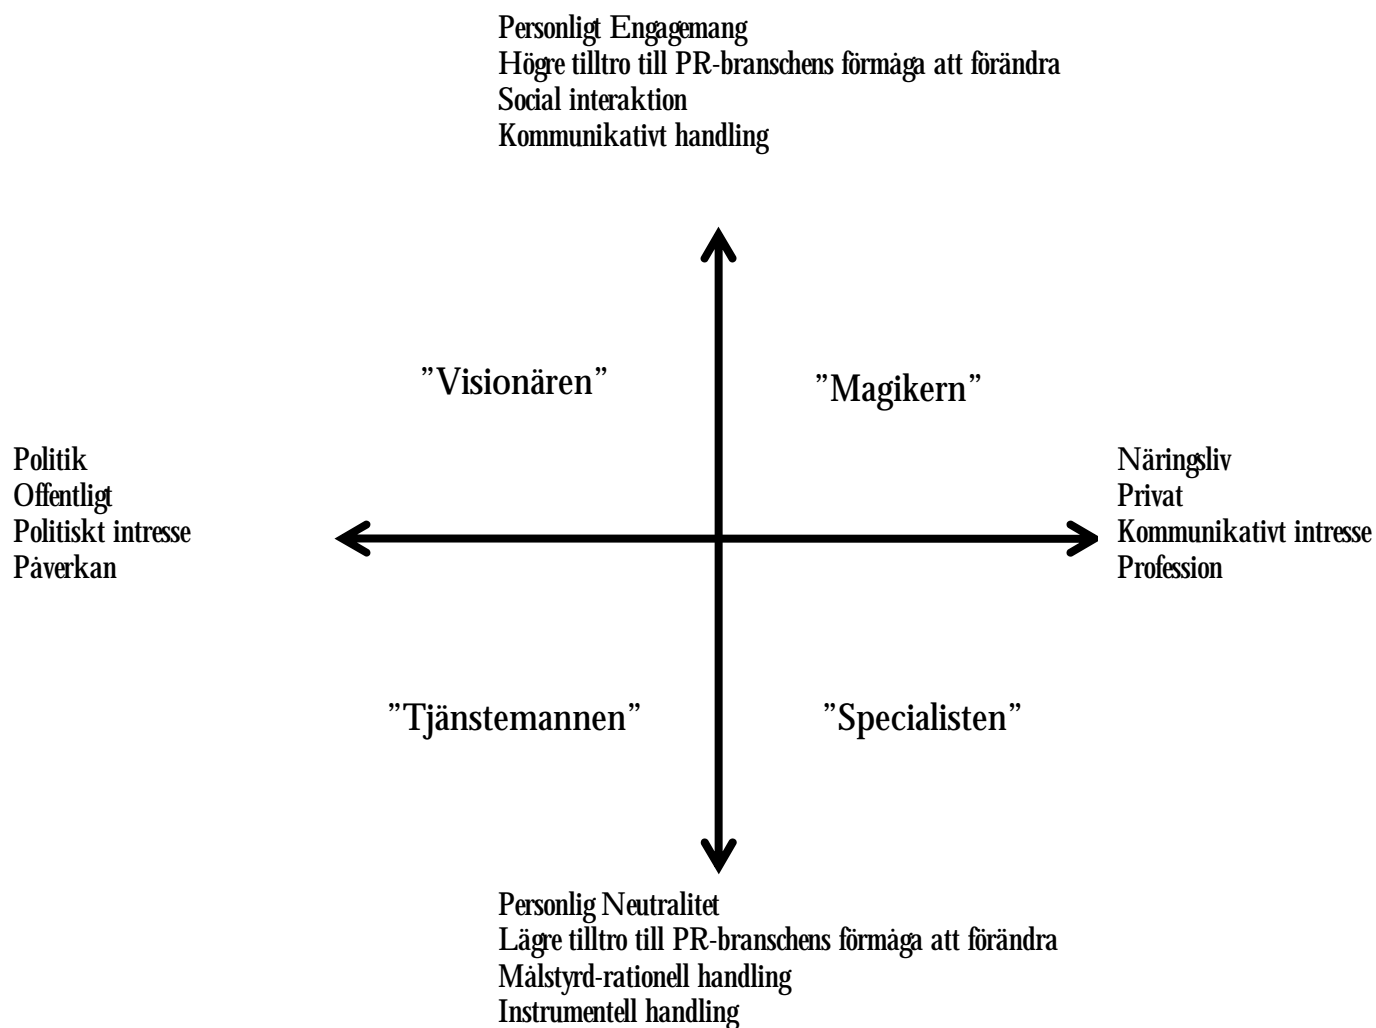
Personligt Engagemang
Högre tilltro till PR-branschens förmåga att förändra
Social interaktion
Kommunikativt handling

”Visionären”

”Magikern”

Politik
Offentligt
Politiskt intresse
Påverkan

Näringsliv
Privat
Kommunikativt intresse
Profession

”Tjänstemannen”

”Specialisten”

Personlig Neutralitet
Lägre tilltro till PR-branschens förmåga att förändra
Målstyrd-rationell handling
Instrumentell handling